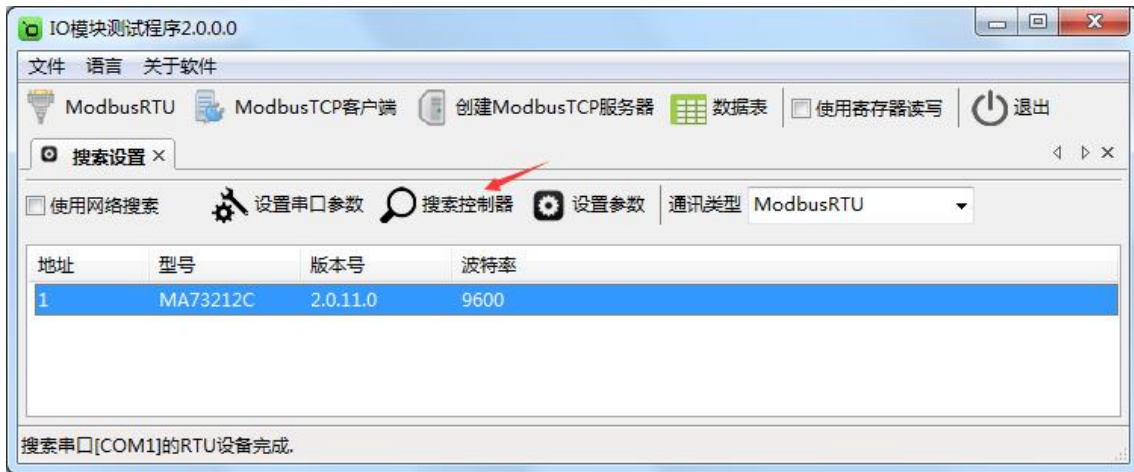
IO模块测试程序2.0.0.0

文件 语言 关于软件

ModbusRTU ModbusTCP客户端 创建ModbusTCP服务器 数据表 使用寄存器读写 退出

搜索设置 ×

使用网络搜索 设置串口参数 搜索控制器 设置参数 通讯类型 ModbusRTU

| 地址 | 型号 | 版本号 | 波特率 |
|---|---|---|---|
| 1 | MA73212C | 2.0.11.0 | 9600 |

搜索串口[COM1]的RTU设备完成.